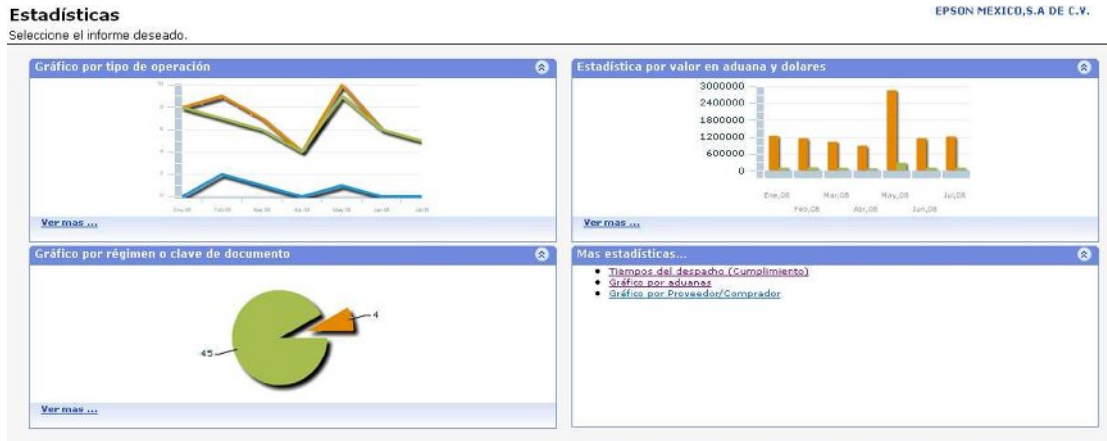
Estadísticas
Seleccione el informe deseado.

EPSON MEXICO,S.A DE C.V.

Gráfico por tipo de operación

Ver mas ...

Estadística por valor en aduana y dolares

3000000
2400000
1800000
1200000
600000
0

Ene,08 Mar,08 May,08 Jul,08
Feb,08 Abr,08 Jun,08

Ver mas ...

Gráfico por régimen o clave de documento

4
45

Ver mas ...

Mas estadísticas...

• Tiempos del despacho (Cumplimiento)
• Gráfico por aduanas
• Gráfico por Proveedor/Comprador